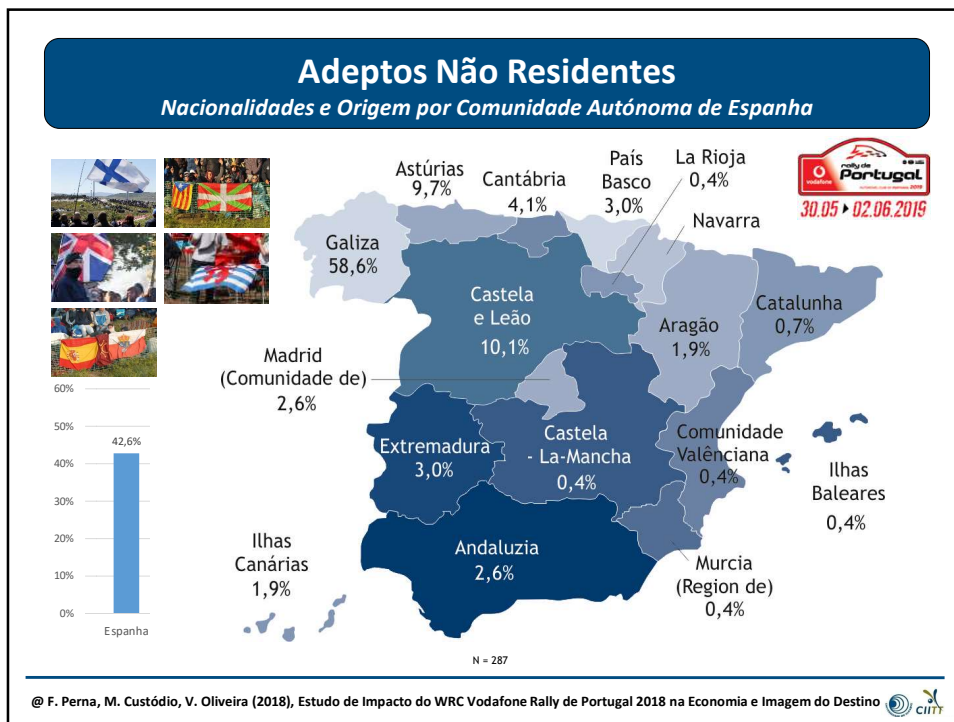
Adeptos Não Residentes
Nacionalidades e Origem por Comunidade Autónoma de Espanha

Rally de Portugal
vodafone
30.05 ▸ 02.06.2019

60%
50%
40%
30%
20%
10%
0%
42,6%
Espanha

Astúrias 9,7%
Cantábria 4,1%
País Basco 3,0%
La Rioja 0,4%
Navarra
Galiza 58,6%
Castela e Leão 10,1%
Aragão 1,9%
Catalunha 0,7%
Madrid (Comunidade de) 2,6%
Extremadura 3,0%
Castela - La-Mancha 0,4%
Comunidade Valênciana 0,4%
Ilhas Baleares 0,4%
Ilhas Canárias 1,9%
Andaluzia 2,6%
Murcia (Region de) 0,4%

N = 287

@ F. Perna, M. Custódio, V. Oliveira (2018), Estudo de Impacto do WRC Vodafone Rally de Portugal 2018 na Economia e Imagem do Destino
CIITT